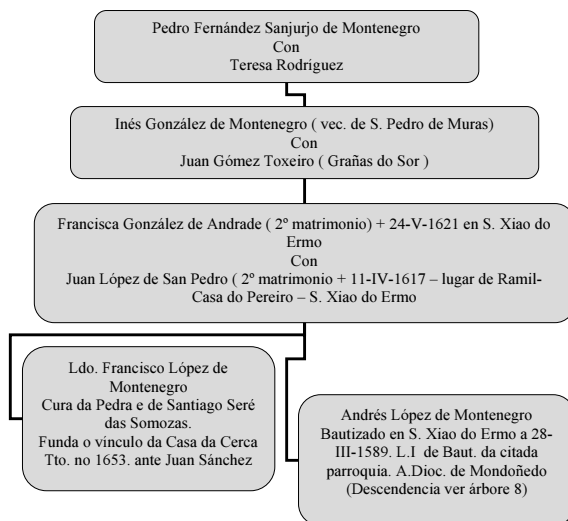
Pedro Fernández Sanjurjo de Montenegro
Con
Teresa Rodríguez

Inés González de Montenegro ( vec. de S. Pedro de Muras)
Con
Juan Gómez Toxeiro ( Grañas do Sor )

Francisca González de Andrade ( 2º matrimonio) + 24-V-1621 en S. Xiao do Ermo
Con
Juan López de San Pedro ( 2º matrimonio + 11-IV-1617 – lugar de Ramil-Casa do Pereiro – S. Xiao do Ermo

Ldo. Francisco López de Montenegro
Cura da Pedra e de Santiago Seré das Somozas.
Funda o vinculo da Casa da Cerca Tto. no 1653. ante Juan Sánchez

Andrés López de Montenegro
Bautizado en S. Xiao do Ermo a 28-III-1589. L.I de Baut. da citada parroquia. A.Dioc. de Mondoñedo
(Descendencia ver árbore 8)